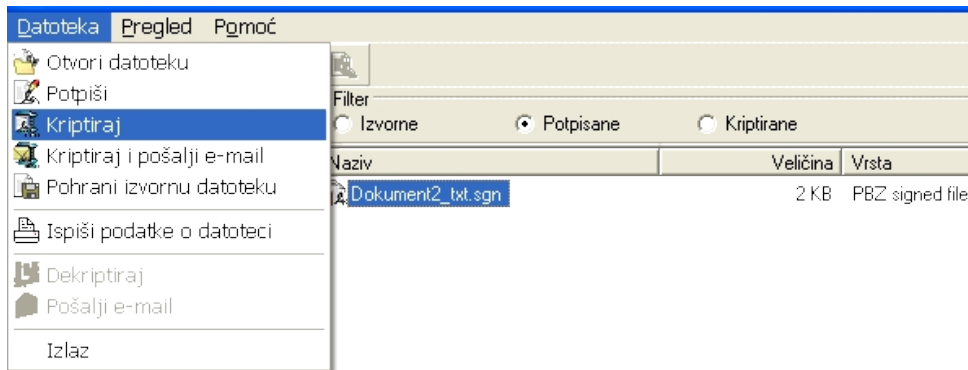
Datoteka Pregled Pomoć

Otvori datoteku
Potpiši
Kriptiraj
Kriptiraj i pošalji e-mail
Pohrani izvornu datoteku

Ispiši podatke o datoteci

Dekriptiraj
Pošalji e-mail

Izlaz

Filter
Izvorne Potpisane Kriptirane

| Naziv | Veličina | Vrsta |
|---|---|---|
| Dokument2_txt.sgn | 2 KB | PBZ signed file |